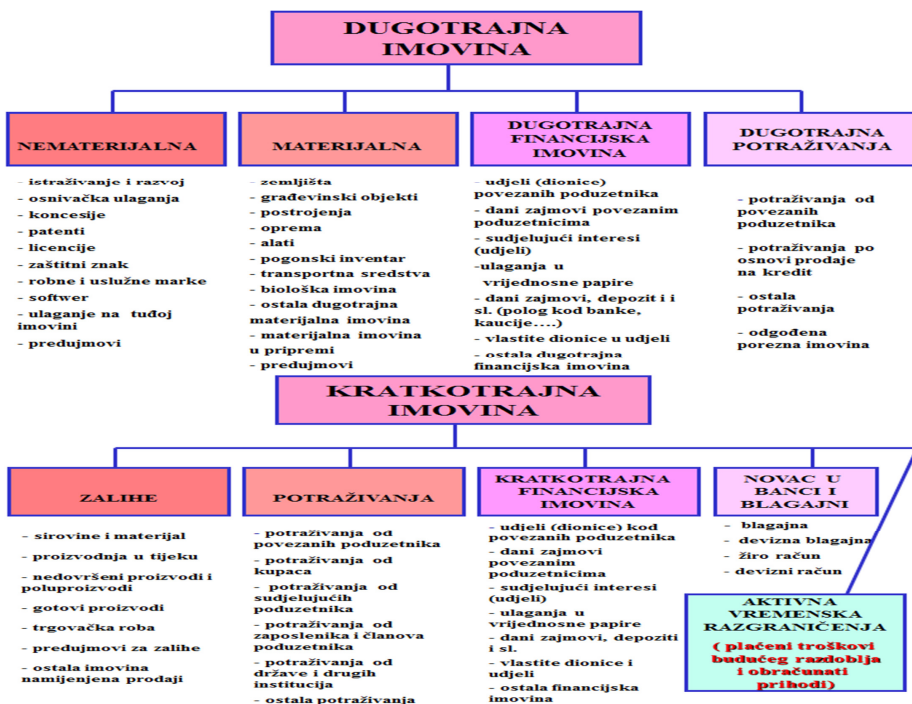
DUGOTRAJNA IMOVINA

NEMATERIJALNA

- istraživanje i razvoj
- osnivačka ulaganja
- koncesije
- patenti
- licencije
- zaštitni znak
- robne i uslužne marke
- softwer
- ulaganje na tuđoj imovini
- predujmovi

MATERIJALNA

- zemljišta
- građevinski objekti
- postrojenja
- oprema
- alati
- pogonski inventar
- transportna sredstva
- biološka imovina
- ostala dugotrajna materijalna imovina
- materijalna imovina u pripremi
- predujmovi

DUGOTRAJNA FINANCIJSKA IMOVINA

- udjeli (dionice) povezanih poduzetnika
- dani zajmovi povezanim poduzetnicima
- sudjelujući interesi (udjeli)
-ulaganja u vrijednosne papire
- dani zajmovi, depozit i i sl. (polog kod banke, kaucije....)
- vlastite dionice u udjeli
- ostala dugotrajna financijska imovina

DUGOTRAJNA POTRAŽIVANJA

- potraživanja od povezanih poduzetnika
- potraživanja po osnovi prodaje na kredit
- ostala potraživanja
- odgođena porezna imovina

KRATKOTRAJNA IMOVINA

ZALIHE

- sirovine i materijal
- proizvodnja u tijeku
- nedovršeni proizvodi i poluproizvodi
- gotovi proizvodi
- trgovačka roba
- predujmovi za zalihe
- ostala imovina namijenjena prodaji

POTRAŽIVANJA

- potraživanja od povezanih poduzetnika
- potraživanja od kupaca
- potraživanja od sudjelujućih poduzetnika
- potraživanja od zaposlenika i članova poduzetnika
- potraživanja od države i drugih institucija
- ostala potraživanja

KRATKOTRAJNA FINANCIJSKA IMOVINA

- udjeli (dionice) kod povezanih poduzetnika
- dani zajmovi povezanim poduzetnicima
- sudjelujući interesi (udjeli)
- ulaganja u vrijednosne papire
- dani zajmovi, depoziti i sl.
- vlastite dionice i udjeli
- ostala financijska imovina

NOVAC U BANCI I BLAGAJNI

- blagajna
- devizna blagajna
- žiro račun
- devizni račun

AKTIVNA VREMENSKA RAZGRANIČENJA
( plaćeni troškovi budućeg razdoblja i obračunati prihodi)